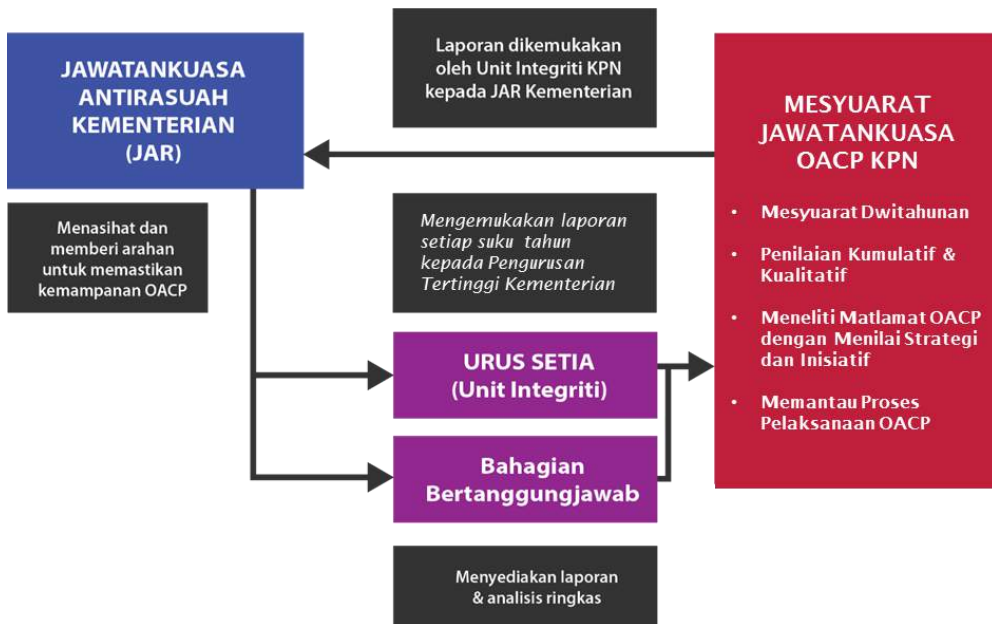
JAWATANKUASA ANTIRASUAH KEMENTERIAN (JAR)

Laporan dikemukakan oleh Unit Integriti KPN kepada JAR Kementerian

MESYUARAT JAWATANKUASA OACP KPN

- Mesyuarat Dwitahunan
- Penilaian Kumulatif & Kualitatif
- Meneliti Matlamat OACP dengan Menilai Strategi dan Inisiatif
- Memantau Proses Pelaksanaan OACP

Menasihat dan memberi arahan untuk memastikan kemampanan OACP

Mengemukakan laporan setiap suku tahun kepada Pengurusan Tertinggi Kementerian

URUS SETIA (Unit Integriti)

Bahagian Bertanggungjawab

Menyediakan laporan & analisis ringkas